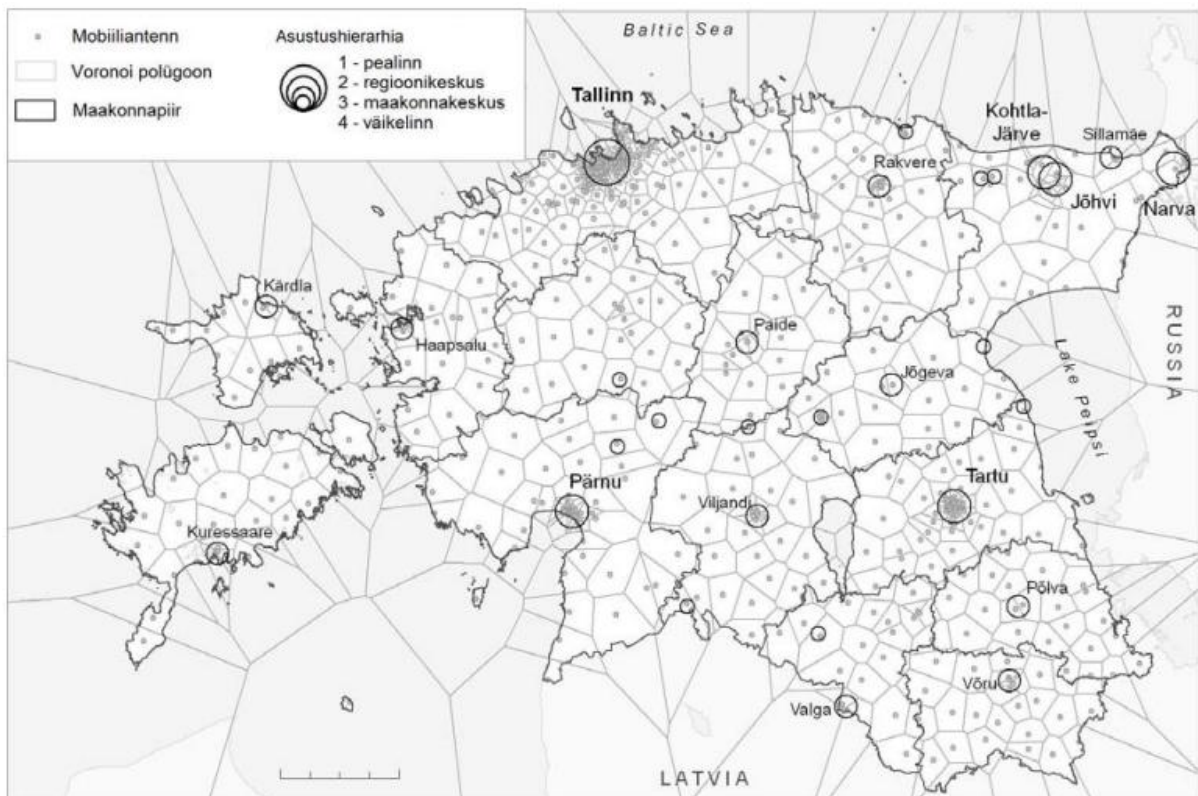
Mobiiliantenn
Voronoi polügoon
Maakonnapiir

Asustushierarhia
1 - pealinn
2 - regioonikeskus
3 - maakonnakeskus
4 - väikelinn

Baltic Sea

Tallinn
Kohtla-Järve
Sillamäe
Rakvere
Jõhvi
Narva
Kärdla
Haapsalu
Paide
RUSSIA
Jõgeva
Lake Peipsi
Tartu
Pärnu
Viljandi
Kuressaare
Põlva
Võru
Valga
LATVIA